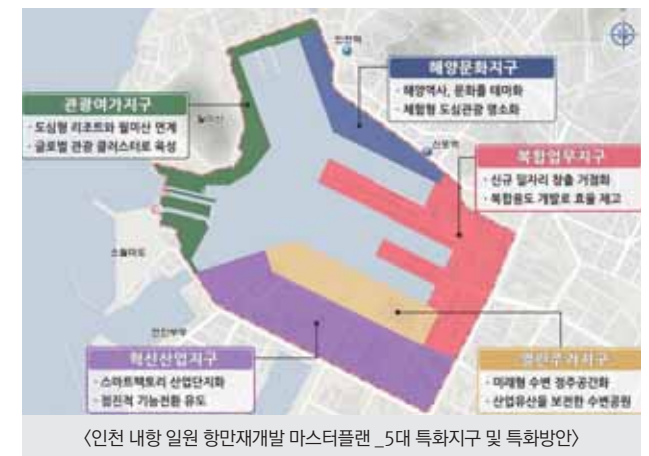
해양문화지구
· 해양역사, 문화를 테마화
· 체험형 도심관광 명소화

관광여가지구
· 도심형 리조트와 월미산 연계
· 글로벌 관광 클러스터로 육성

복합업무지구
· 신규 일자리 창출 거점화
· 복합용도 개발로 효율 제고

혁신산업지구
· 스마트팩토리 산업단지화
· 점진적 기능전환 유도

정주지구
· 미래형 수변 정주공간화
· 산업유산을 보전한 수변공원

인천역
신포역
월미산
소월미도
인천부두

〈인천 내항 일원 항만재개발 마스터플랜 _5대 특화지구 및 특화방안〉